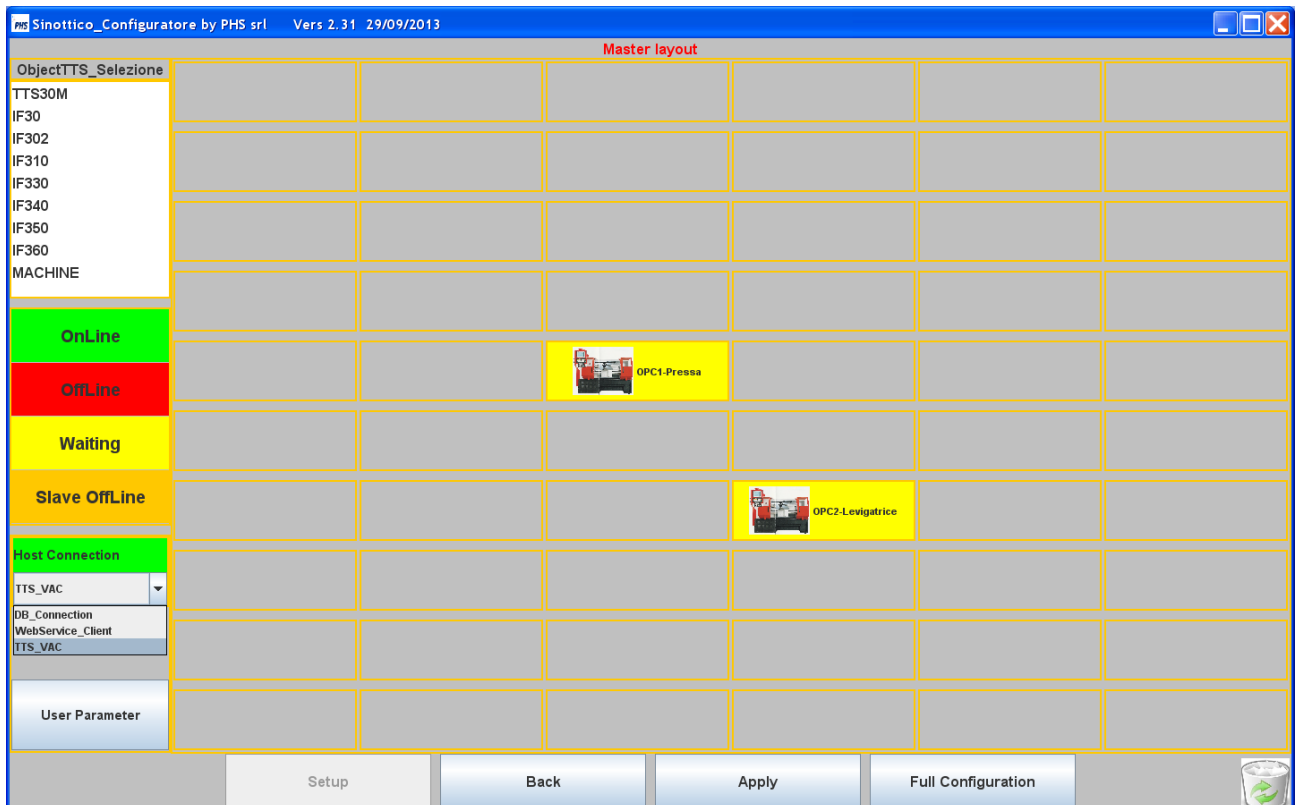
PHS Sinottico_Configuratore by PHS srl Vers 2.31 29/09/2013

Master layout

ObjectTTS_Selezione
TTS30M
IF30
IF302
IF310
IF330
IF340
IF350
IF360
MACHINE

OnLine
OffLine
Waiting
Slave OffLine

Host Connection
TTS_VAC
DB_Connection
WebService_Client
TTS_VAC

User Parameter

OPC1-Pressa
OPC2-Levigatrice

Setup
Back
Apply
Full Configuration